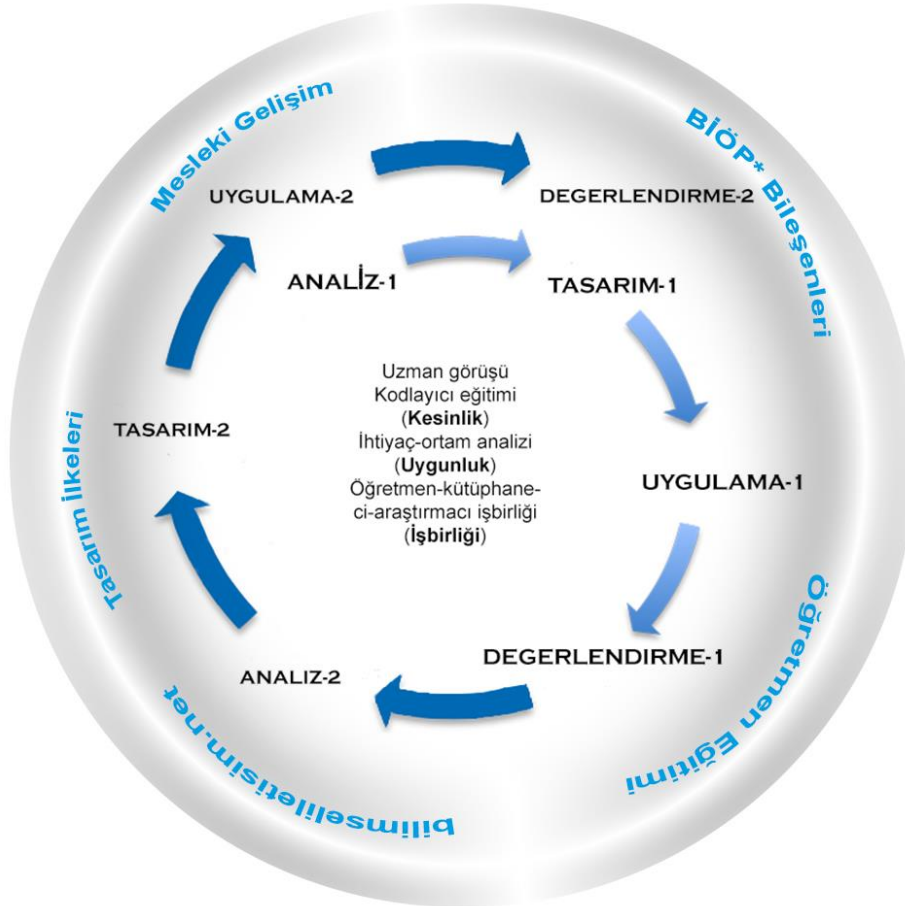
Mesleki Gelişim

BİÖP* Bileşenleri

Öğretmen Eğitimi

bilimseliletisim.net

Tasarım İlkeleri

UYGULAMA-2

DEGERLENDIRME-2

ANALİZ-1

TASARIM-1

Uzman görüşü
Kodlayıcı eğitimi
(**Kesinlik**)
İhtiyaç-ortam analizi
(**Uygunluk**)
Öğretmen-kütüphaneci-araştırmacı işbirliği
(**İşbirliği**)

TASARIM-2

UYGULAMA-1

DEGERLENDIRME-1

ANALIZ-2